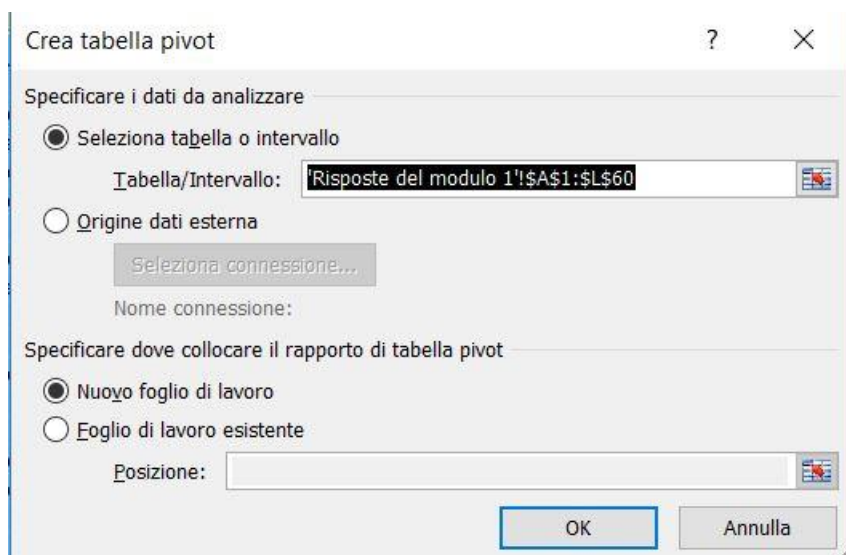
Crea tabella pivot

?

×

Specificare i dati da analizzare

Seleziona tabella o intervallo

Tabella/Intervallo: 'Risposte del modulo 1'!$A$1:$L$60

Origine dati esterna

Seleziona connessione...

Nome connessione:

Specificare dove collocare il rapporto di tabella pivot

Nuovo foglio di lavoro

Foglio di lavoro esistente

Posizione:

OK

Annulla